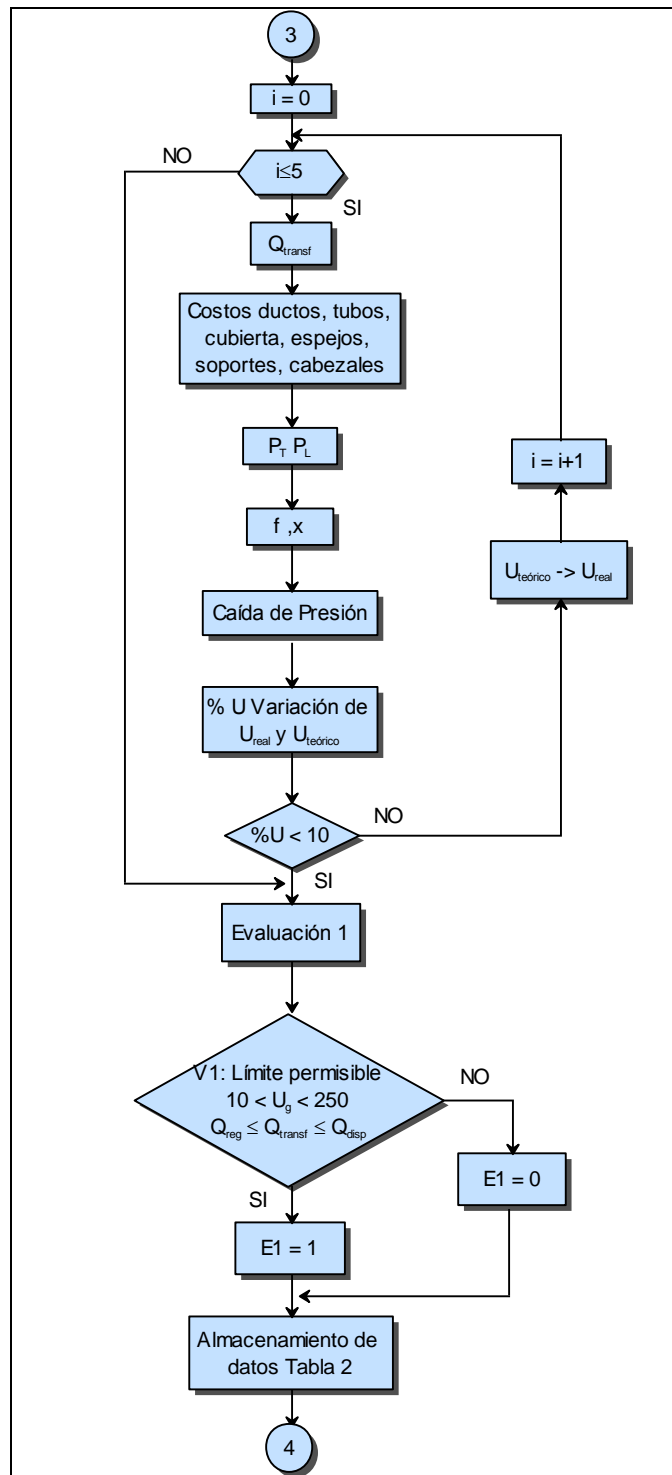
3

i = 0

NO

$i \leq 5$

SI

$Q_{transf}$

Costos ductos, tubos, cubierta, espejos, soportes, cabezales

$P_T$ $P_L$

f ,x

Caída de Presión

% U Variación de $U_{real}$ y $U_{teórico}$

%U < 10

NO

$U_{teórico}$ -> $U_{real}$

i = i+1

SI

Evaluación 1

V1: Límite permisible
$10 < U_g < 250$
$Q_{reg} \leq Q_{transf} \leq Q_{disp}$

NO

E1 = 0

SI

E1 = 1

Almacenamiento de datos Tabla 2

4